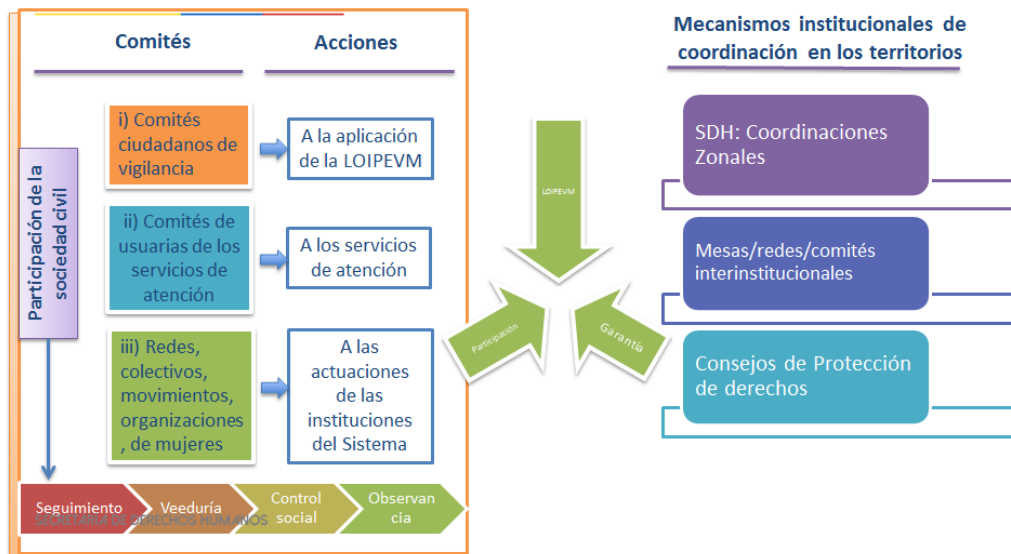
Comités

Acciones

Participación de la sociedad civil

i) Comités ciudadanos de vigilancia

A la aplicación de la LOIPEVM

ii) Comités de usuarias de los servicios de atención

A los servicios de atención

iii) Redes, colectivos, movimientos, organizaciones, de mujeres

A las actuaciones de las instituciones del Sistema

Seguimiento

Veeduría

Control social

Observancia

SECRETARÍA DE DERECHOS HUMANOS

LOIPEVM

Participación

Garantía

Mecanismos institucionales de coordinación en los territorios

SDH: Coordinaciones Zonales

Mesas/redes/comités interinstitucionales

Consejos de Protección de derechos